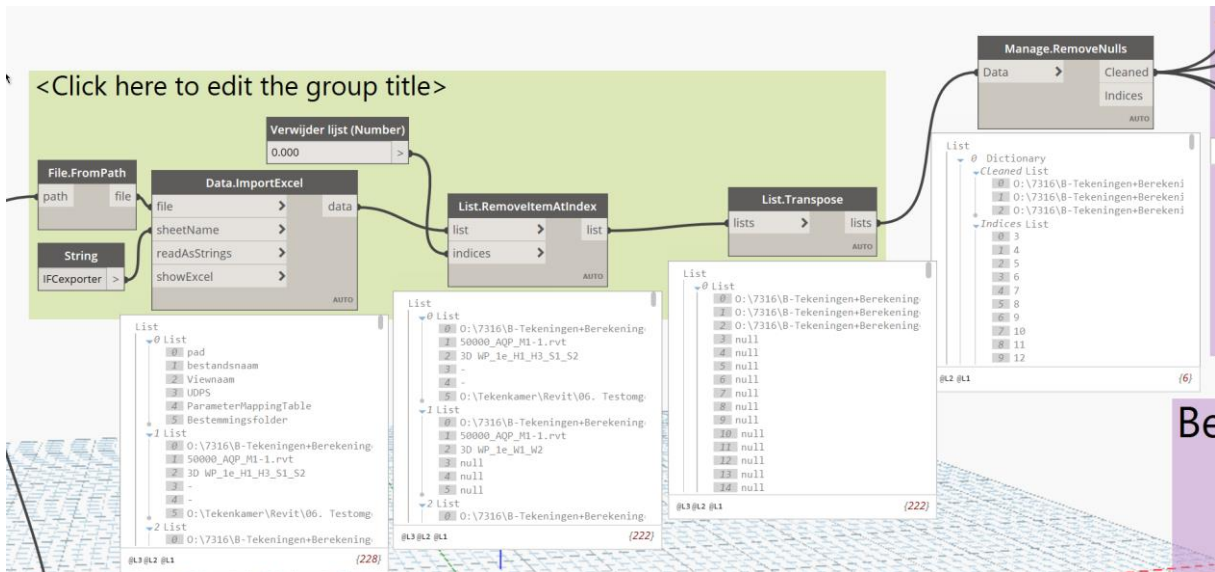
<Click here to edit the group title>

File.FromPath
path
file

String
IFCexporter
>

Data.ImportExcel
file
sheetName
readAsStrings
showExcel
data
AUTO

Verwijder lijst (Number)
0.000
>

List.RemoveItemAtIndex
list
indices
list
AUTO

List.Transpose
lists
lists
AUTO

Manage.RemoveNulls
Data
Cleaned
Indices
AUTO

List
0 List
0 pad
1 bestandsnaam
2 Viewnaam
3 UDPS
4 ParameterMappingTable
5 Bestemmingsfolder
1 List
0 O:\7316\B-Tekeningen+Berekening
1 50000_AQP_M1-1.rvt
2 3D WP_1e_H1_H3_S1_S2
3 -
4 -
5 O:\Tekenkamer\Revit\06. Testomg
2 List
0 O:\7316\B-Tekeningen+Berekening
@L3 @L2 @L1
{228}

List
0 List
0 O:\7316\B-Tekeningen+Berekening
1 50000_AQP_M1-1.rvt
2 3D WP_1e_H1_H3_S1_S2
3 -
4 -
5 O:\Tekenkamer\Revit\06. Testomg
1 List
0 O:\7316\B-Tekeningen+Berekening
1 50000_AQP_M1-1.rvt
2 3D WP_1e_W1_W2
3 null
4 null
5 null
2 List
0 O:\7316\B-Tekeningen+Berekening
@L3 @L2 @L1
{222}

List
0 List
0 O:\7316\B-Tekeningen+Berekening
1 O:\7316\B-Tekeningen+Berekening
2 O:\7316\B-Tekeningen+Berekening
3 null
4 null
5 null
6 null
7 null
8 null
9 null
10 null
11 null
12 null
13 null
14 null
@L3 @L2 @L1
{222}

List
0 Dictionary
Cleaned List
0 O:\7316\B-Tekeningen+Berekeni
1 O:\7316\B-Tekeningen+Berekeni
2 O:\7316\B-Tekeningen+Berekeni
Indices List
0 3
1 4
2 5
3 6
4 7
5 8
6 9
7 10
8 11
9 12
@L2 @L1
{6}

Be